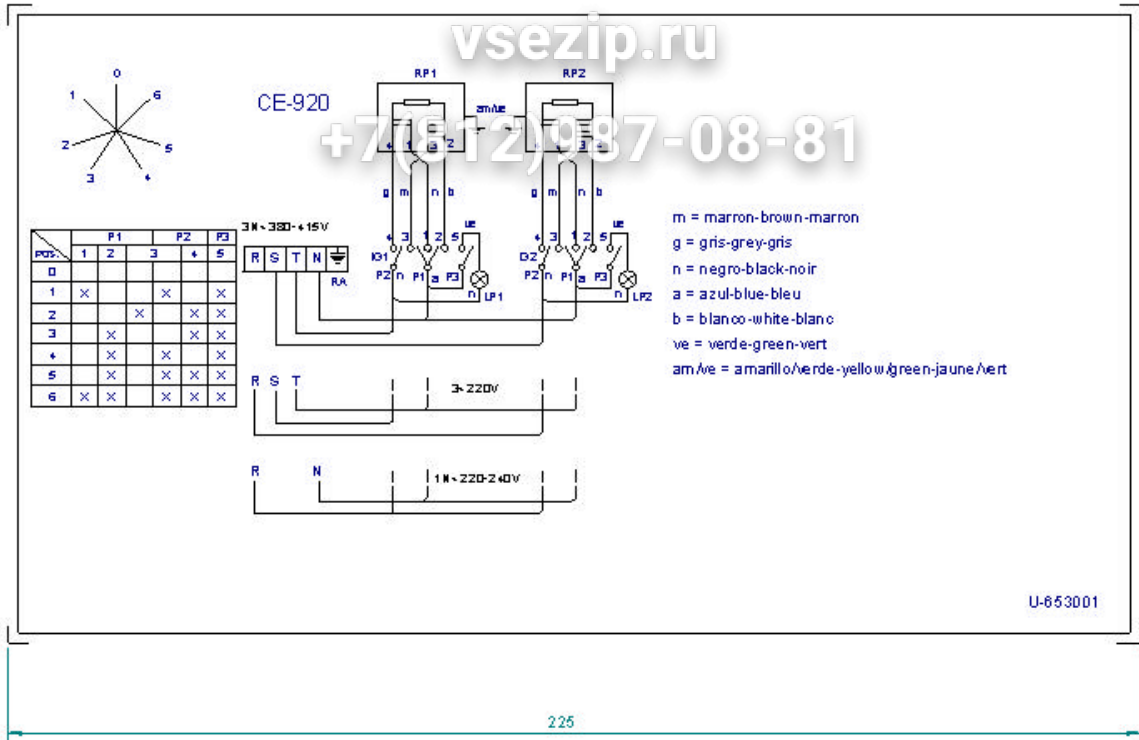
vsezip.ru

+7(812)987-08-81

0
1
6
2
5
3
4

CE-920

RP1
RP2
am/ve

| POS. | P1 1 | P1 2 | P1 3 | P2 4 | P2 5 |
|---|---|---|---|---|---|
| 0 | | | | | |
| 1 | × | | | × | × |
| 2 | | | × | × | × |
| 3 | | × | | × | × |
| 4 | | × | | × | × |
| 5 | | × | | × | × |
| 6 | × | × | | × | × |

3N~380-415V
R S T N
RA

g m n b
4 3 1 2 5
IG1
P2 n P1 a P3
LP1
ve

g m n b
4 3 1 2 5
IG2
P2 n P1 a P3
LP2
ve

m = marron-brown-marron
g = gris-grey-gris
n = negro-black-noir
a = azul-blue-bleu
b = blanco-white-blanc
ve = verde-green-vert
am/ve = amarillo/verde-yellow/green-jaune/vert

R S T
3~220V

R N
1N~220-240V

U-653001

225